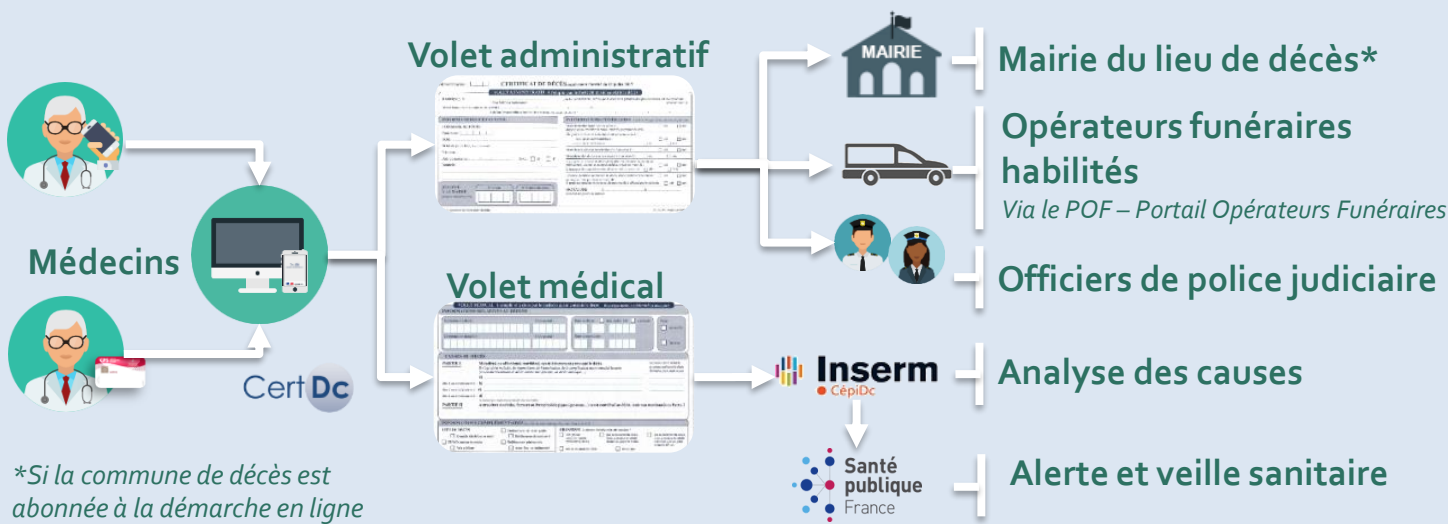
Médecins

CertDc

Volet administratif

CERTIFICAT DE DÉCÈS

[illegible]

Volet médical

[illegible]

MAIRIE

Mairie du lieu de décès*

Opérateurs funéraires habilités

Via le POF – Portail Opérateurs Funéraires

Officiers de police judiciaire

Inserm

CépiDc

Analyse des causes

Santé publique France

Alerte et veille sanitaire

*Si la commune de décès est abonnée à la démarche en ligne